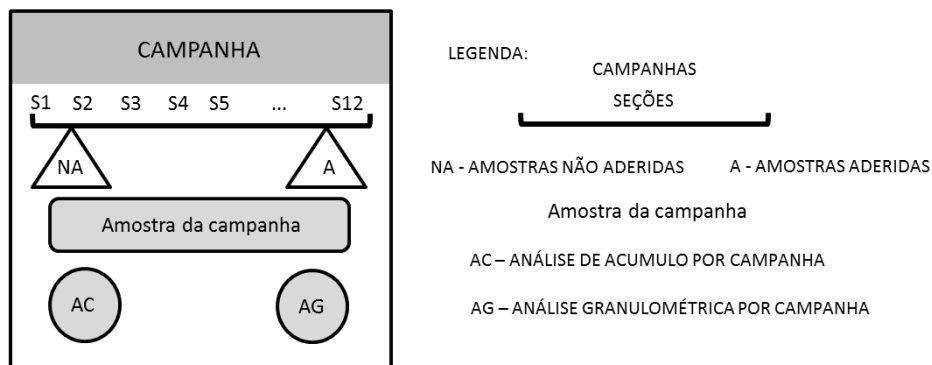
CAMPANHA

S1 S2 S3 S4 S5 ... S12

NA

A

Amostra da campanha

AC

AG

LEGENDA:

CAMPANHAS

SEÇÕES

NA - AMOSTRAS NÃO ADERIDAS

A - AMOSTRAS ADERIDAS

Amostra da campanha

AC – ANÁLISE DE ACUMULO POR CAMPANHA

AG – ANÁLISE GRANULOMÉTRICA POR CAMPANHA